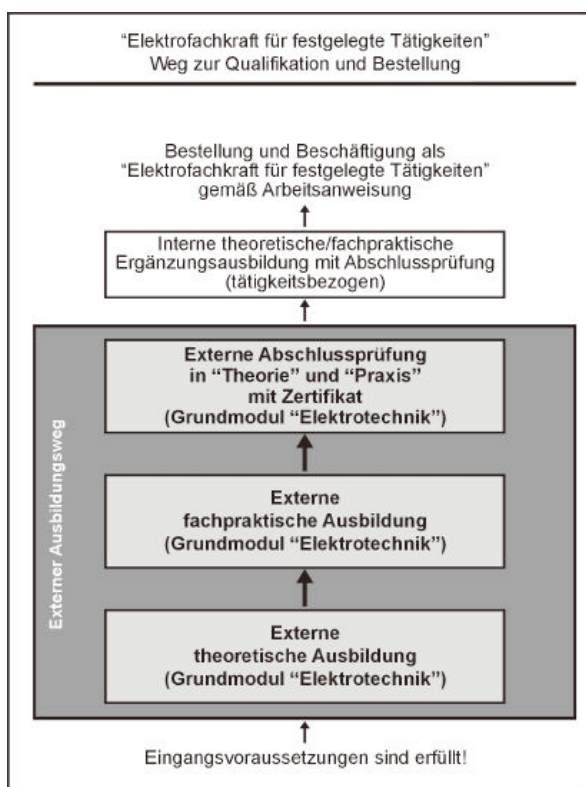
"Elektrofachkraft für festgelegte Tätigkeiten"
Weg zur Qualifikation und Bestellung

Bestellung und Beschäftigung als "Elektrofachkraft für festgelegte Tätigkeiten" gemäß Arbeitsanweisung

Interne theoretische/fachpraktische Ergänzungsausbildung mit Abschlussprüfung (tätigkeitsbezogen)

Externer Ausbildungsweg

Externe Abschlussprüfung in "Theorie" und "Praxis" mit Zertifikat (Grundmodul "Elektrotechnik")

Externe fachpraktische Ausbildung (Grundmodul "Elektrotechnik")

Externe theoretische Ausbildung (Grundmodul "Elektrotechnik")

Eingangsvoraussetzungen sind erfüllt!